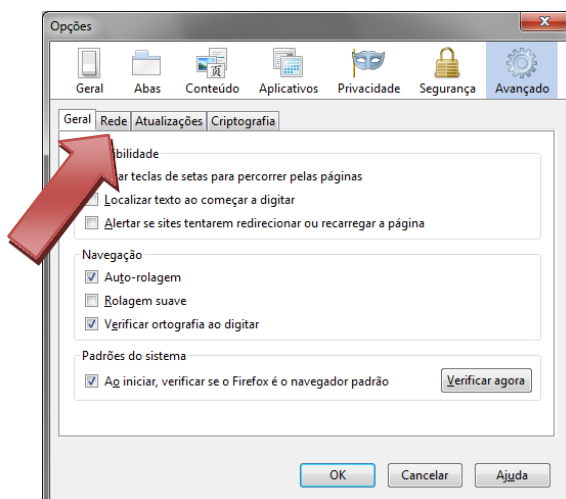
Opções

Geral Abas Conteúdo Aplicativos Privacidade Segurança Avançado

Geral Rede Atualizações Criptografia

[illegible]bilidade

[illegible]ar teclas de setas para percorrer pelas páginas

Localizar texto ao começar a digitar

Alertar se sites tentarem redirecionar ou recarregar a página

Navegação

Auto-rolagem

Rolagem suave

Verificar ortografia ao digitar

Padrões do sistema

Ao iniciar, verificar se o Firefox é o navegador padrão

Verificar agora

OK Cancelar Ajuda